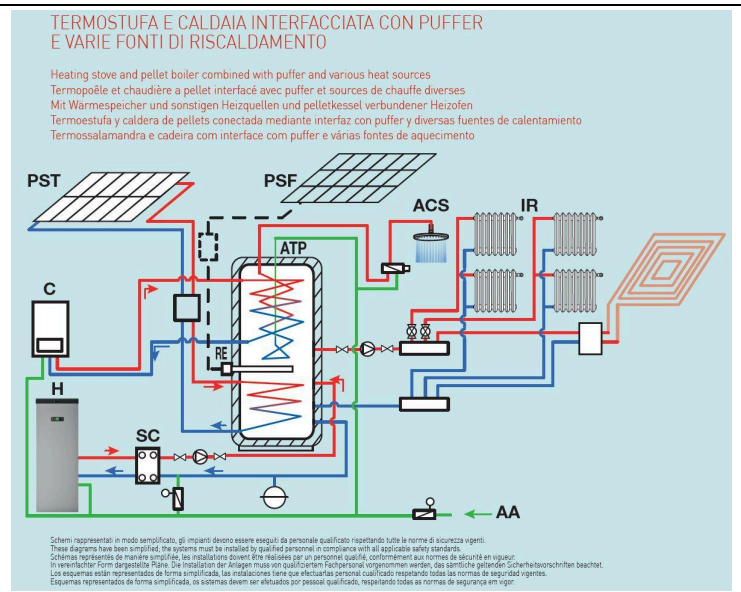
TERMOSTUFA E CALDAIA INTERFACCIATA CON PUFFER E VARIE FONTI DI RISCALDAMENTO

Heating stove and pellet boiler combined with puffer and various heat sources
Termopoêle et chaudière a pellet interfacé avec puffer et sources de chauffe diverses
Mit Wärmespeicher und sonstigen Heizquellen und pelletkessel verbundener Heizofen
Termoestufa y caldera de pellets conectada mediante interfaz con puffer y diversas fuentes de calentamiento
Termossalamandra e cadeira com interface com puffer e várias fontes de aquecimento

PST

PSF

ACS

IR

ATP

C

RE

H

SC

AA

Schemi rappresentati in modo semplificato, gli impianti devono essere eseguiti da personale qualificato rispettando tutte le norme di sicurezza vigenti.
These diagrams have been simplified; the systems must be installed by qualified personnel in compliance with all applicable safety standards.
Schémas représentés de manière simplifiée, les installations doivent être réalisées par un personnel qualifié, conformément aux normes de sécurité en vigueur.
In vereinfachter Form dargestellte Pläne. Die Installation der Anlagen muss von qualifiziertem Fachpersonal vorgenommen werden, das sämtliche geltenden Sicherheitsvorschriften beachtet.
Los esquemas están representados de forma simplificada, las instalaciones tiene que efectuarlas personal cualificado respetando todas las normas de seguridad vigentes.
Esquemas representados de forma simplificada, os sistemas devem ser efetuados por pessoal qualificado, respeitando todas as normas de segurança em vigor.